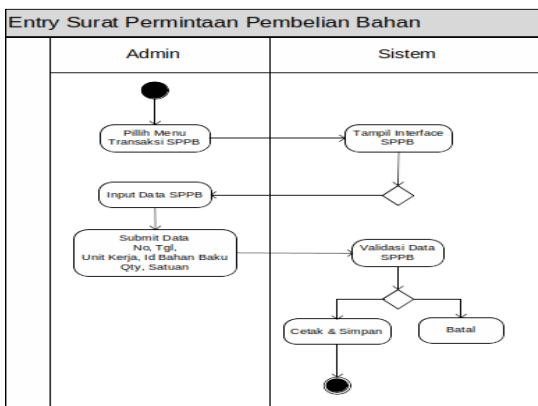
Entry Surat Permintaan Pembelian Bahan

Admin

Sistem

Pilih Menu Transaksi SPPB

Tampil Interface SPPB

Input Data SPPB

Submit Data No, Tgl, Unit Kerja, Id Bahan Baku Qty, Satuan

Validasi Data SPPB

Cetak & Simpan

Batal